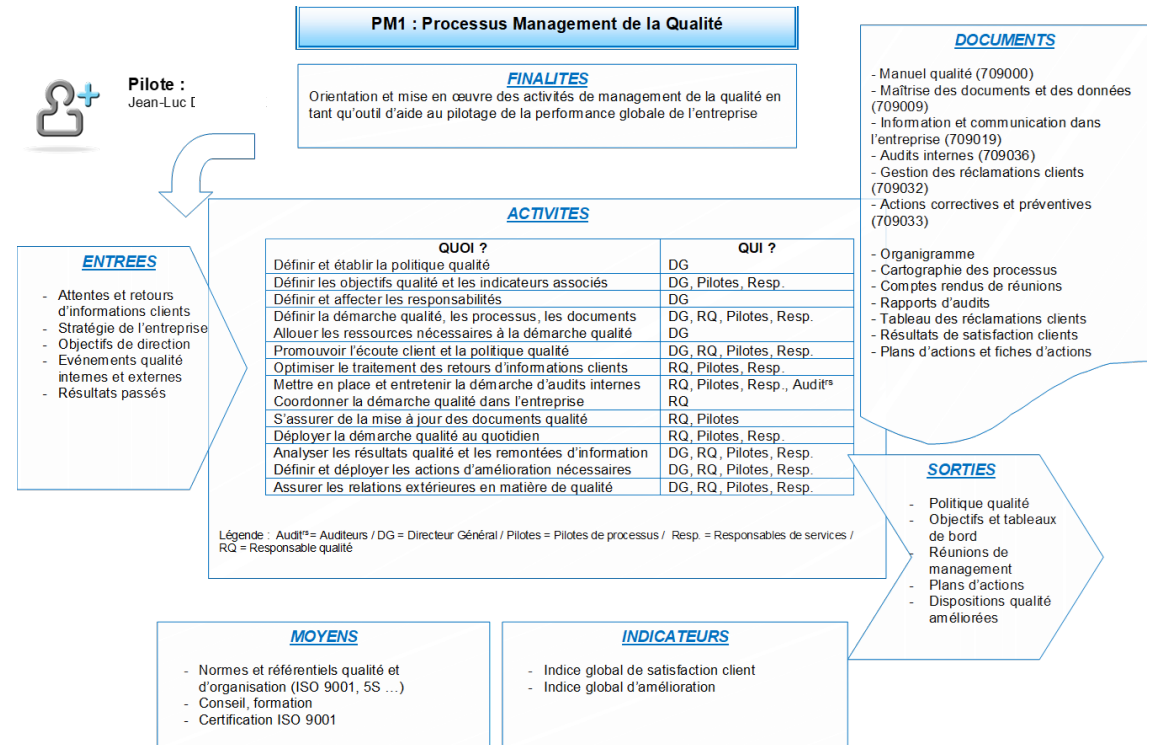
PM1 : Processus Management de la Qualité

Pilote :
Jean-Luc D

FINALITES
Orientation et mise en œuvre des activités de management de la qualité en tant qu'outil d'aide au pilotage de la performance globale de l'entreprise

DOCUMENTS
- Manuel qualité (709000)
- Maîtrise des documents et des données (709009)
- Information et communication dans l'entreprise (709019)
- Audits internes (709036)
- Gestion des réclamations clients (709032)
- Actions correctives et préventives (709033)

- Organigramme
- Cartographie des processus
- Comptes rendus de réunions
- Rapports d'audits
- Tableau des réclamations clients
- Résultats de satisfaction clients
- Plans d'actions et fiches d'actions

ENTREES
- Attentes et retours d'informations clients
- Stratégie de l'entreprise
- Objectifs de direction
- Evénements qualité internes et externes
- Résultats passés

ACTIVITES

| QUOI ? | QUI ? |
|---|---|
| Définir et établir la politique qualité | DG |
| Définir les objectifs qualité et les indicateurs associés | DG, Pilotes, Resp. |
| Définir et affecter les responsabilités | DG |
| Définir la démarche qualité, les processus, les documents<br>Allouer les ressources nécessaires à la démarche qualité | DG, RQ, Pilotes, Resp.<br>DG |
| Promouvoir l'écoute client et la politique qualité | DG, RQ, Pilotes, Resp. |
| Optimiser le traitement des retours d'informations clients | RQ, Pilotes, Resp. |
| Mettre en place et entretenir la démarche d'audits internes<br>Coordonner la démarche qualité dans l'entreprise | RQ, Pilotes, Resp., Audit$^{rs}$<br>RQ |
| S'assurer de la mise à jour des documents qualité | RQ, Pilotes |
| Déployer la démarche qualité au quotidien | RQ, Pilotes, Resp. |
| Analyser les résultats qualité et les remontées d'information<br>Définir et déployer les actions d'amélioration nécessaires | DG, RQ, Pilotes, Resp.<br>DG, RQ, Pilotes, Resp. |
| Assurer les relations extérieures en matière de qualité | DG, RQ, Pilotes, Resp. |

Légende : Audit$^{rs}$ = Auditeurs / DG = Directeur Général / Pilotes = Pilotes de processus / Resp. = Responsables de services / RQ = Responsable qualité

SORTIES
- Politique qualité
- Objectifs et tableaux de bord
- Réunions de management
- Plans d'actions
- Dispositions qualité améliorées

MOYENS
- Normes et référentiels qualité et d'organisation (ISO 9001, 5S …)
- Conseil, formation
- Certification ISO 9001

INDICATEURS
- Indice global de satisfaction client
- Indice global d'amélioration